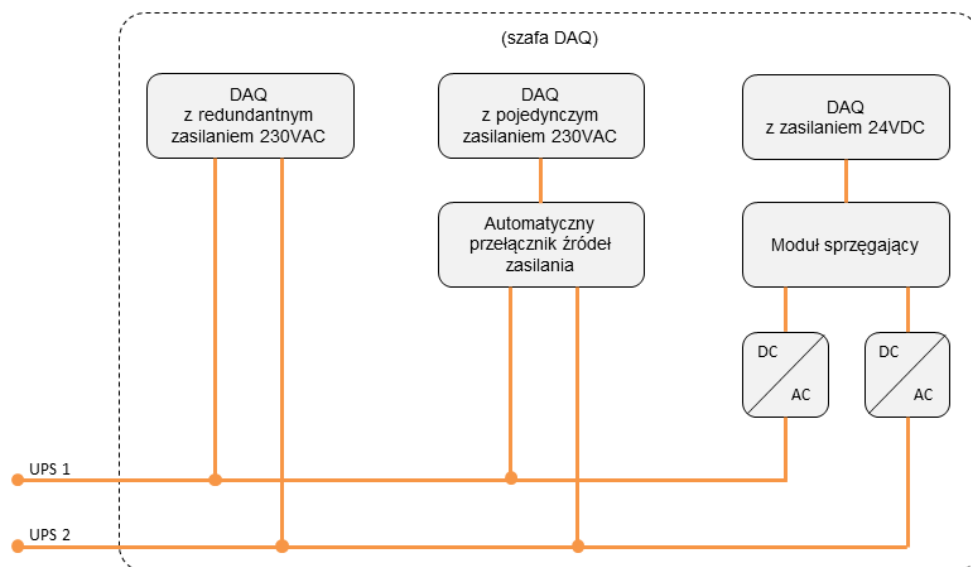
(szafa DAQ)

DAQ
z redundantnym
zasilaniem 230VAC

DAQ
z pojedynczym
zasilaniem 230VAC

DAQ
z zasilaniem 24VDC

Automatyczny
przełącznik źródeł
zasilania

Moduł sprzęgający

DC
AC

DC
AC

UPS 1

UPS 2